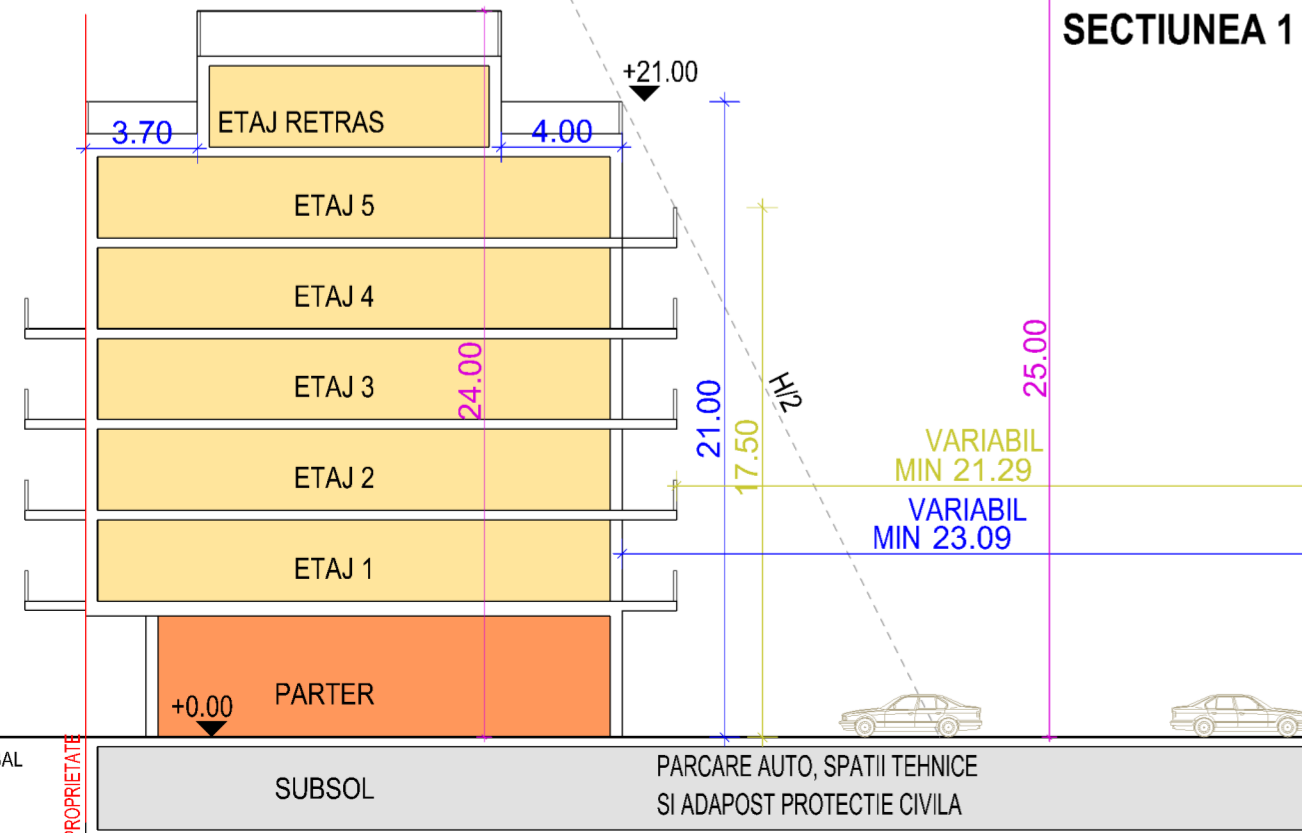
SECTIUNEA 1

+21.00

3.70
ETAJ RETRAS
4.00

ETAJ 5
ETAJ 4
ETAJ 3
ETAJ 2
ETAJ 1
PARTER
+0.00

24.00
21.00
17.50
H/2
25.00

VARIABIL
MIN 21.29
VARIABIL
MIN 23.09

AL
PROPRIETATE

SUBSOL
PARCARE AUTO, SPATII TEHNICE
SI ADAPOST PROTECTIE CIVILA